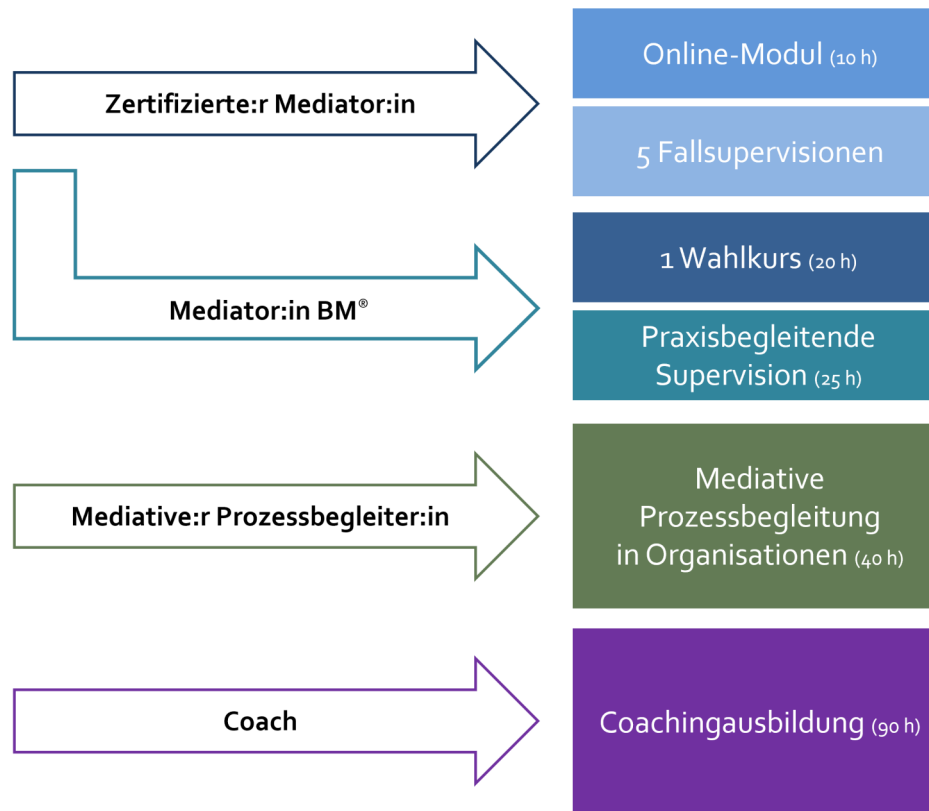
Zertifizierte:r Mediator:in

Online-Modul (10 h)

5 Fallsupervisionen

Mediator:in BM®

1 Wahlkurs (20 h)

Praxisbegleitende Supervision (25 h)

Mediative:r Prozessbegleiter:in

Mediative Prozessbegleitung in Organisationen (40 h)

Coach

Coachingausbildung (90 h)